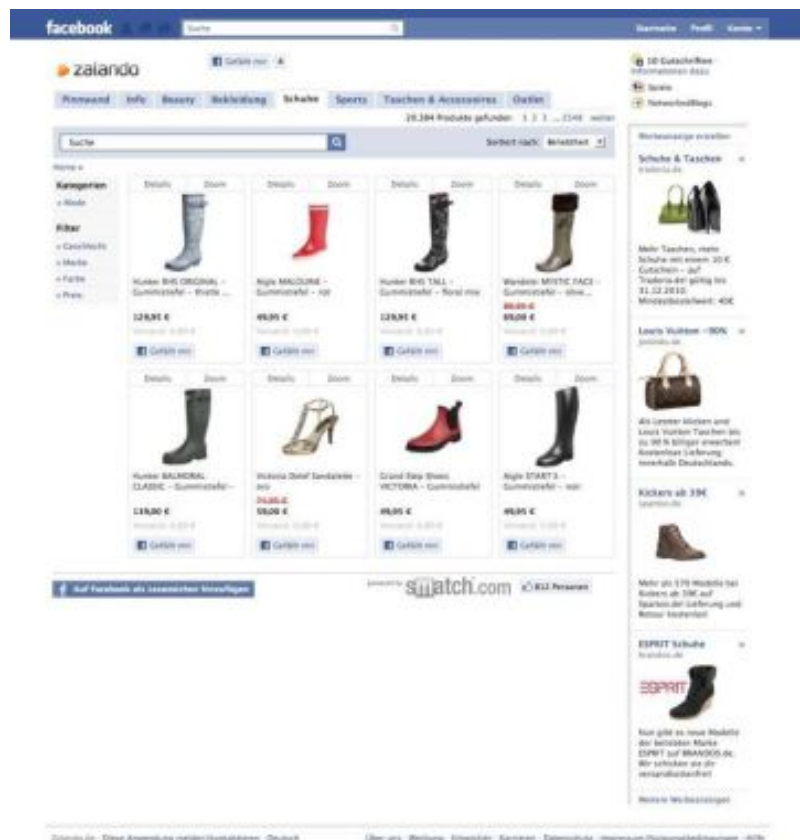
facebook Suche Startseite Profil Konto ▾

zalando Gefällt mir

Pinnwand Info Beauty Bekleidung Schuhe Sports Taschen & Accessoires Outlet

29.394 Produkte gefunden 1 2 3 ... 2348 weiter

Suche

Sortiert nach: Beliebtheit

Home »

Kategorien
« Mode

Filter
» Geschlecht
» Marke
» Farbe
» Preis

Details Zoom
Hunter BHS ORIGINAL - Gummistiefel - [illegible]
129,95 €
Gefällt mir

Details Zoom
Aigle MALOUINE - Gummistiefel - rot
49,95 €
Gefällt mir

Details Zoom
Hunter BHS TALL - Gummistiefel - floral mix
129,95 €
Gefällt mir

Details Zoom
Wanderer MYSTIC FACE - Gummistiefel - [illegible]
89,95 €
69,00 €
Gefällt mir

Details Zoom
Hunter BALMORAL CLASSIC - Gummistiefel -
139,00 €
Gefällt mir

Details Zoom
Victoria Delef Sandalette - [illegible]
79,95 €
59,00 €
Gefällt mir

Details Zoom
Grand Step Shoes VICTORIA - Gummistiefel
49,95 €
Gefällt mir

Details Zoom
Aigle START 3 - Gummistiefel - noir
49,95 €
Gefällt mir

Auf Facebook als Lesezeichen hinzufügen

powered by smatch.com 812 Personen

10 Gutscheinflos - Informationen dazu
Spiele
Netzwerkblogs

Werbeanzeige erstellen

Schuhe & Taschen
tradoria.de
Mehr Taschen, mehr Schuhe mit einem 10 € Gutschein - auf Tradoria.de! gültig bis 31.12.2010. Mindestbestellwert: 40€

Louis Vuitton - 90%
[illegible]
Als Lesezeichen klicken und Louis Vuitton Taschen bis zu 90 % billiger erwerben! kostenlose Lieferung innerhalb Deutschlands.

Kickers ab 39€
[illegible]
Mehr als 570 Modelle bei Kickers ab 39€ auf Spartoo.de! Lieferung und Retour kostenlos!

ESPRIT Schuhe
brandos.de
ESPRIT
Nun gibt es neue Modelle der beliebten Marke ESPRIT auf BRANDOS.de. Wir schicken sie dir versandkostenfrei!

Weitere Werbeanzeigen

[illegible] · Diese Anwendung melden · Deutsch
Über uns · Werbung · Entwickler · Karrieren · Datenschutz · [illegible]